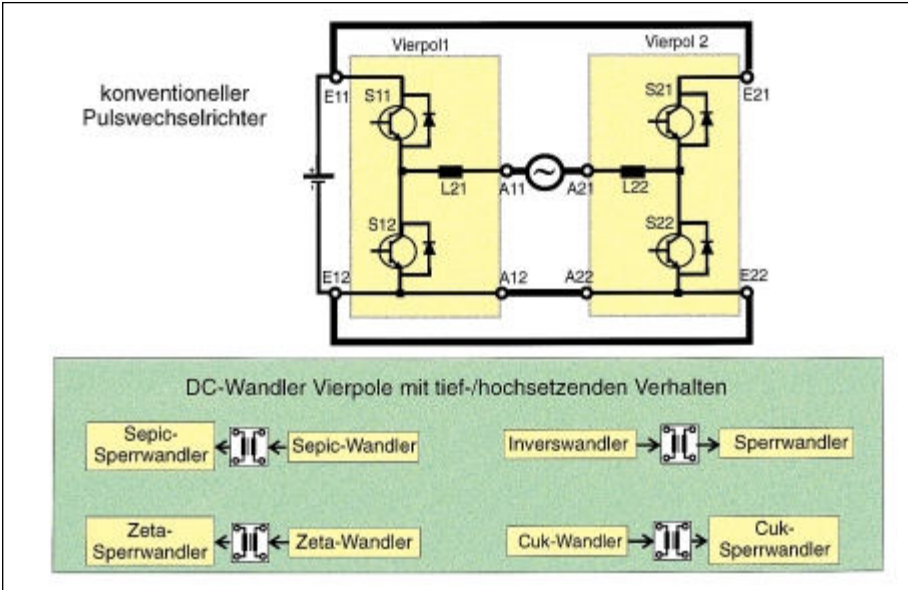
konventioneller Pulswechselrichter

Vierpol1

Vierpol 2

E11

S11

E21

S21

L21

A11

A21

L22

S12

S22

E12

A12

A22

E22

DC-Wandler Vierpole mit tief-/hochsetzenden Verhalten

Sepic-Sperrwandler

Sepic-Wandler

Inverswandler

Sperrwandler

Zeta-Sperrwandler

Zeta-Wandler

Cuk-Wandler

Cuk-Sperrwandler